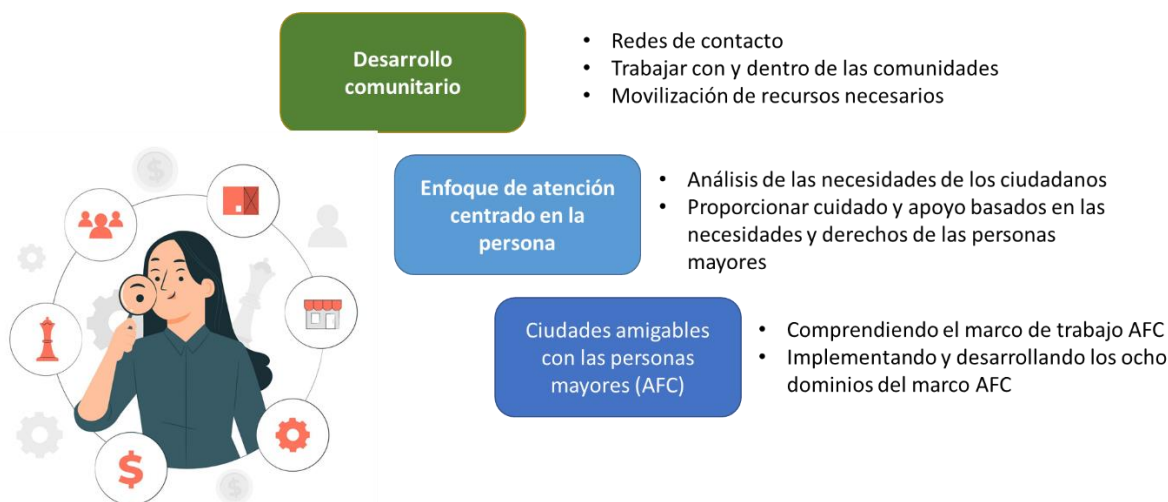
Desarrollo comunitario

• Redes de contacto
• Trabajar con y dentro de las comunidades
• Movilización de recursos necesarios

Enfoque de atención centrado en la persona

• Análisis de las necesidades de los ciudadanos
• Proporcionar cuidado y apoyo basados en las necesidades y derechos de las personas mayores

Ciudades amigables con las personas mayores (AFC)

• Comprendiendo el marco de trabajo AFC
• Implementando y desarrollando los ocho dominios del marco AFC